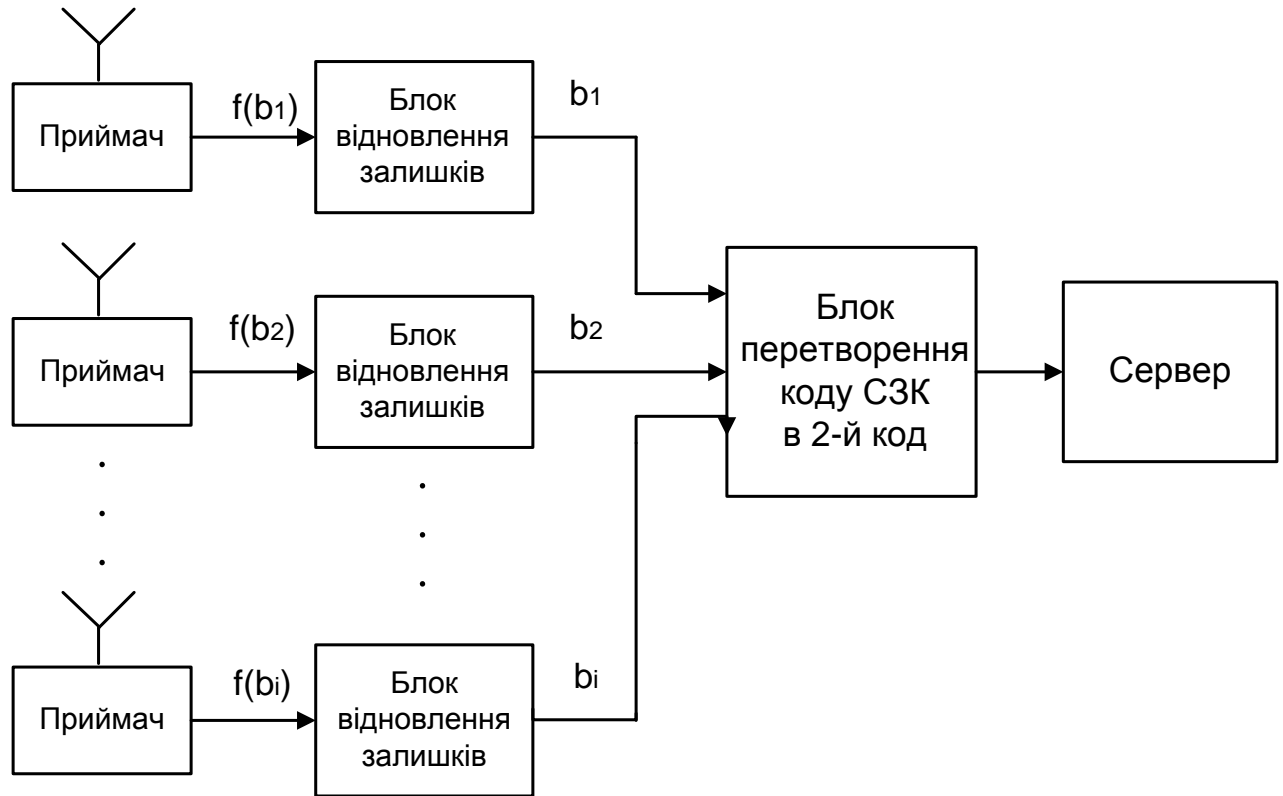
Приймач

$f(b_1)$

Блок відновлення залишків

$b_1$

Приймач

$f(b_2)$

Блок відновлення залишків

$b_2$

Приймач

$f(b_i)$

Блок відновлення залишків

$b_i$

Блок перетворення коду СЗК в 2-й код

Сервер